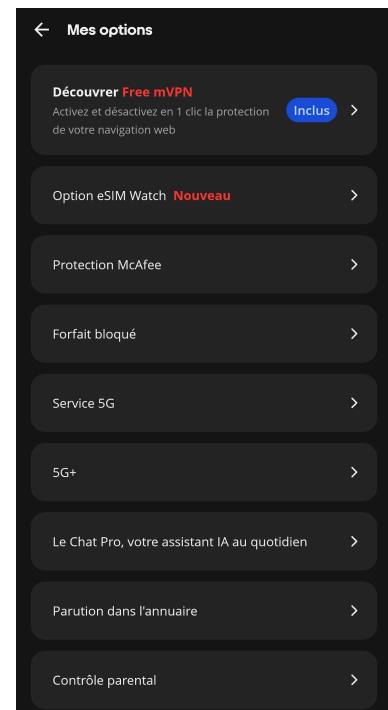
Mes options

Découvrir Free mVPN
Activez et désactivez en 1 clic la protection de votre navigation web
Inclus

Option eSIM Watch Nouveau

Protection McAfee

Forfait bloqué

Service 5G

5G+

Le Chat Pro, votre assistant IA au quotidien

Parution dans l'annuaire

Contrôle parental